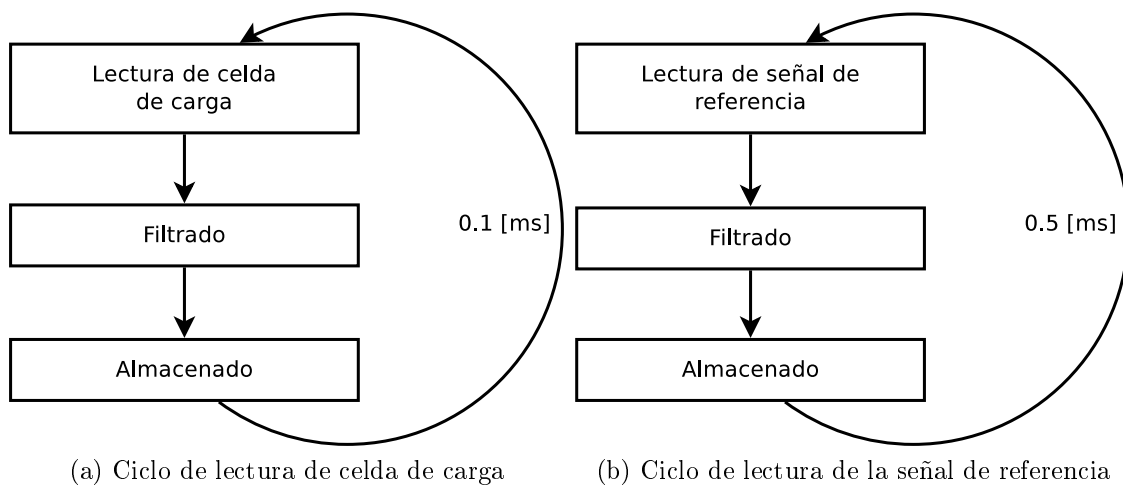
Lectura de celda de carga

Filtrado

Almacenado

0.1 [ms]

(a) Ciclo de lectura de celda de carga

Lectura de señal de referencia

Filtrado

Almacenado

0.5 [ms]

(b) Ciclo de lectura de la señal de referencia